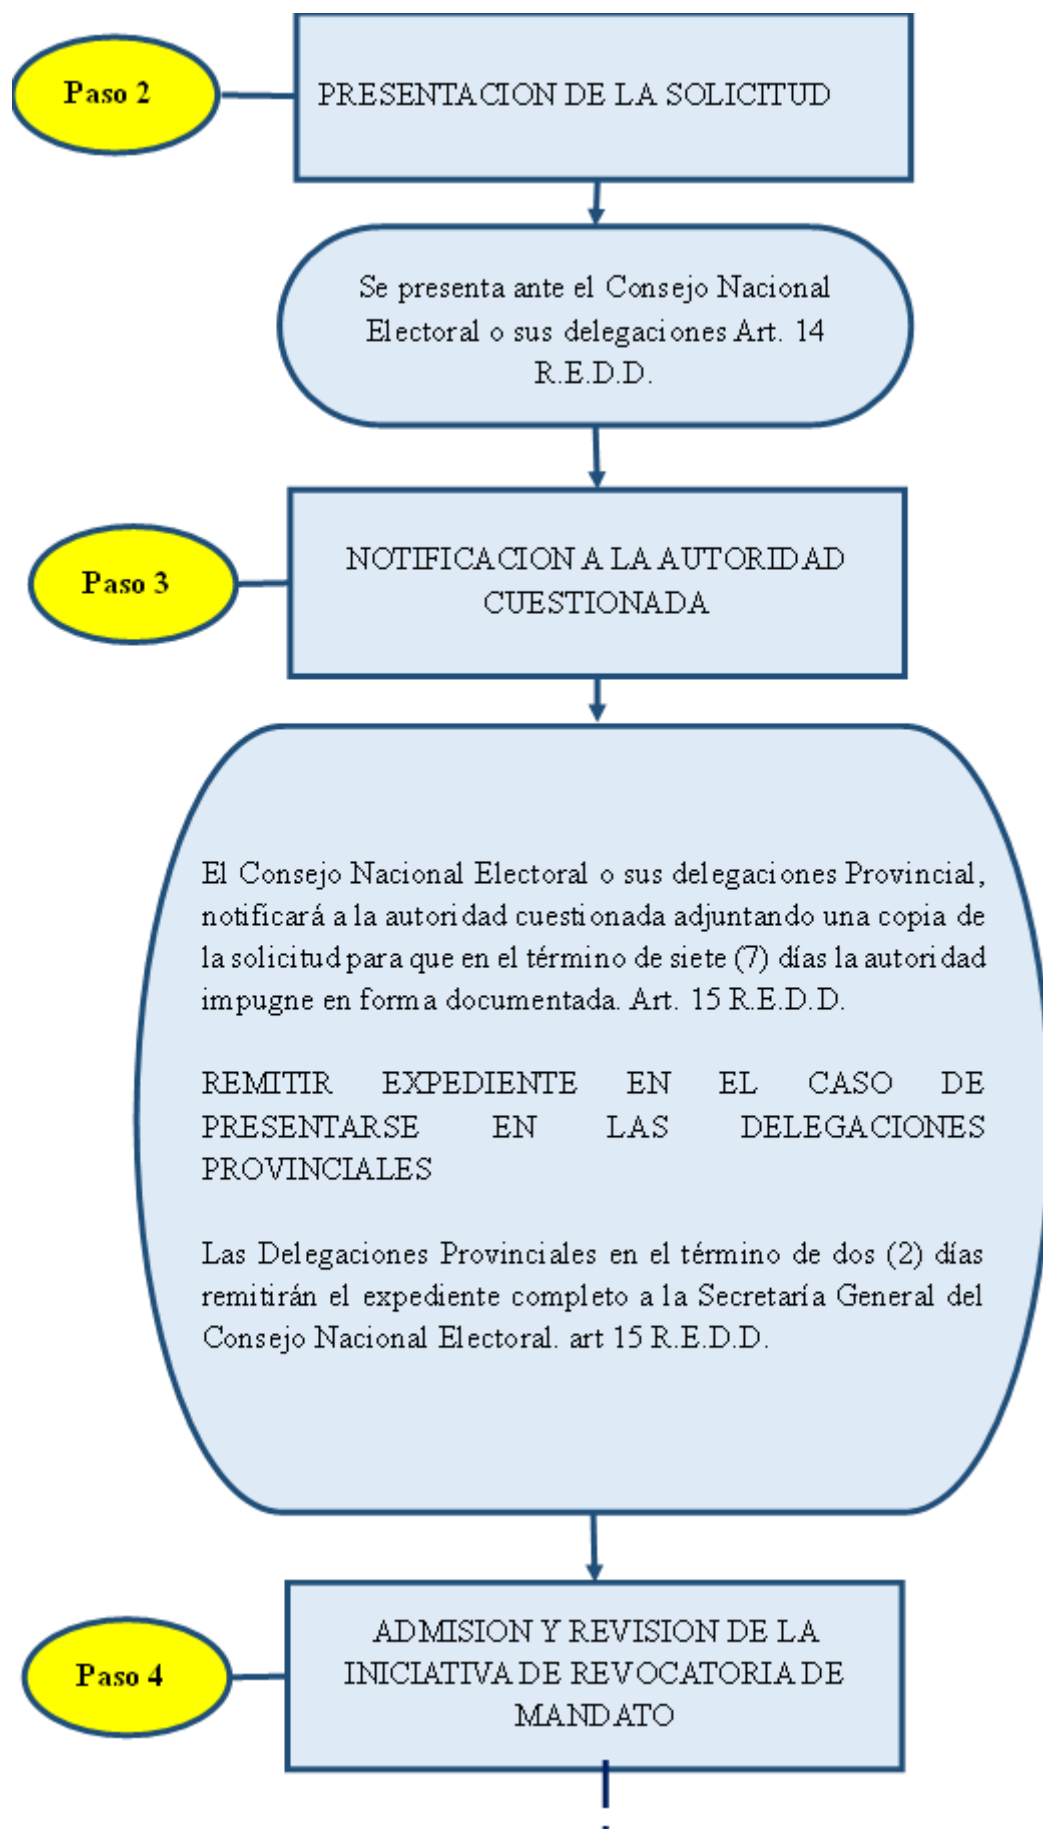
Paso 2

PRESENTACION DE LA SOLICITUD

Se presenta ante el Consejo Nacional Electoral o sus delegaciones Art. 14 R.E.D.D.

Paso 3

NOTIFICACION A LA AUTORIDAD CUESTIONADA

El Consejo Nacional Electoral o sus delegaciones Provincial, notificará a la autoridad cuestionada adjuntando una copia de la solicitud para que en el término de siete (7) días la autoridad impugne en forma documentada. Art. 15 R.E.D.D.

REMITIR EXPEDIENTE EN EL CASO DE PRESENTARSE EN LAS DELEGACIONES PROVINCIALES

Las Delegaciones Provinciales en el término de dos (2) días remitirán el expediente completo a la Secretaría General del Consejo Nacional Electoral. art 15 R.E.D.D.

Paso 4

ADMISION Y REVISION DE LA INICIATIVA DE REVOCATORIA DE MANDATO